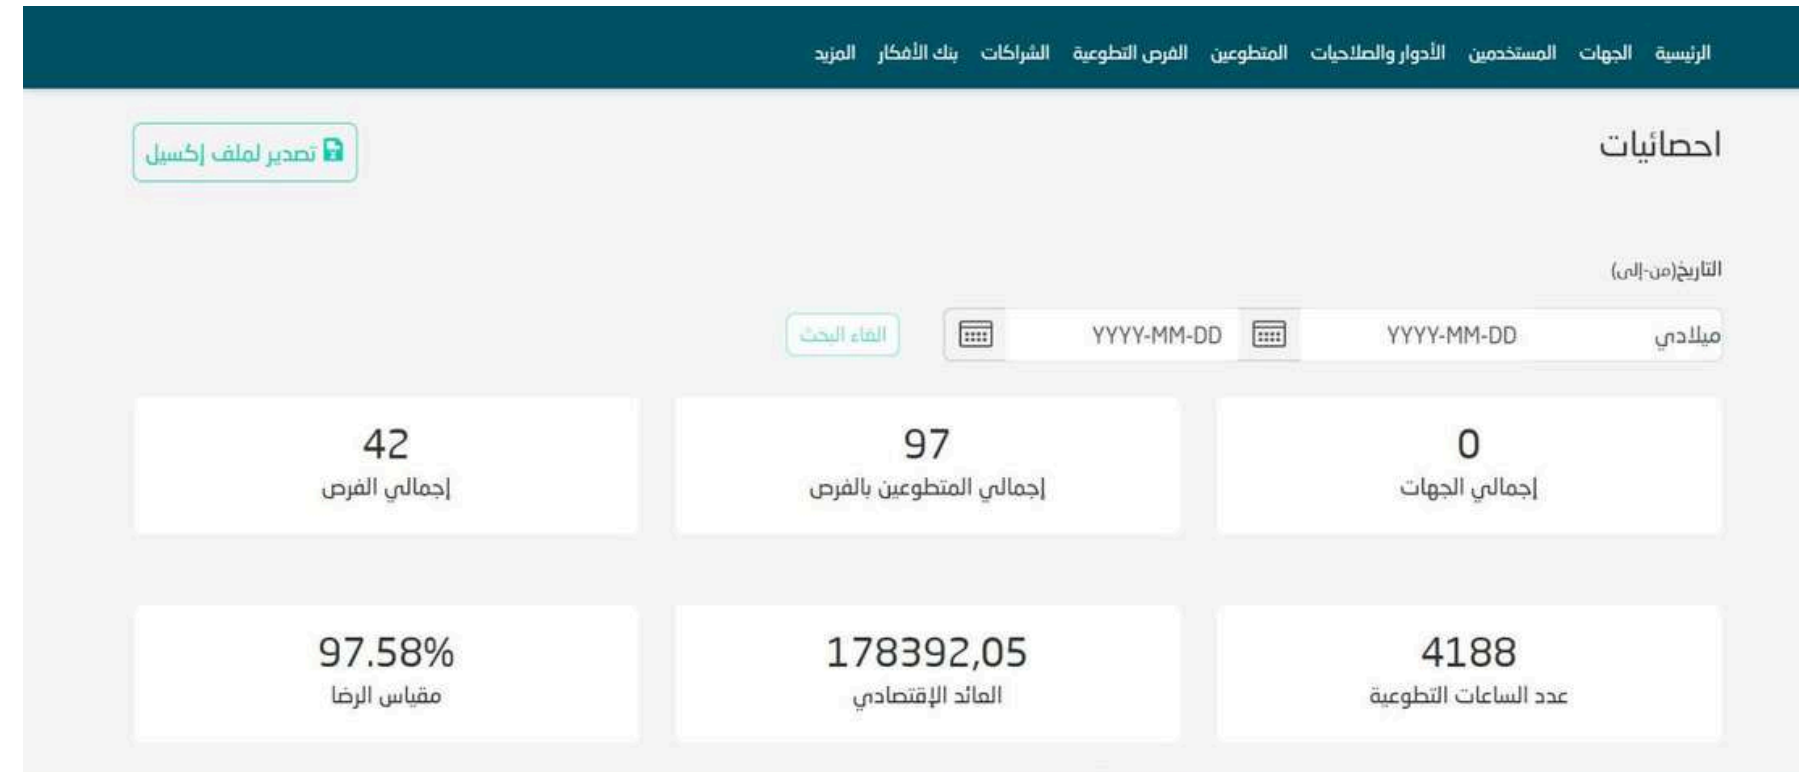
الرئيسية الجهات المستخدمين الأدوار والصلاحيات المتطوعين الفرص التطوعية الشراكات بنك الأفكار المزيد

احصائيات

تصدير لملف إكسيل

التاريخ(من-إلى)

ميلادي YYYY-MM-DD YYYY-MM-DD الغاء البحث

0
إجمالي الجهات

97
إجمالي المتطوعين بالفرص

42
إجمالي الفرص

4188
عدد الساعات التطوعية

178392,05
العائد الإقتصادي

97.58%
مقياس الرضا